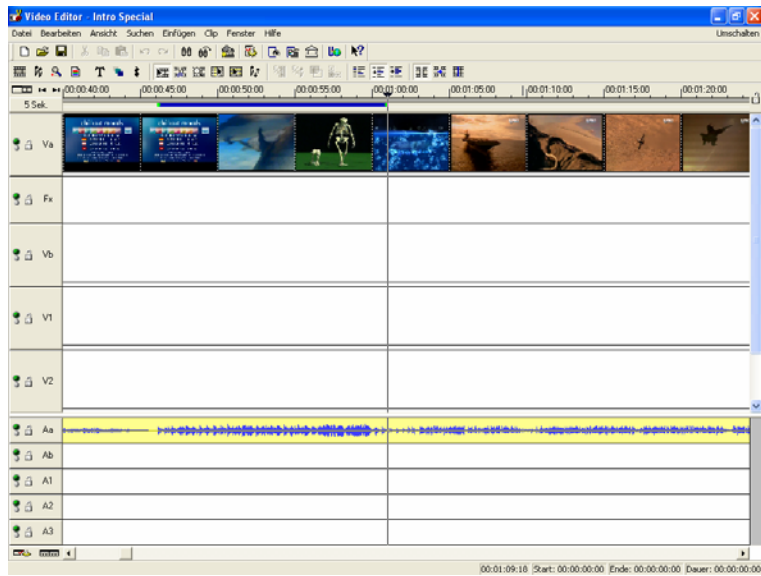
Video Editor - Intro Special

Datei Bearbeiten Ansicht Suchen Einfügen Clip Fenster Hilfe

Umschalten

5 Sek.

00:00:40:00 00:00:45:00 00:00:50:00 00:00:55:00 00:01:00:00 00:01:05:00 00:01:10:00 00:01:15:00 00:01:20:00

Va

Fx

Vb

V1

V2

Aa

Ab

A1

A2

A3

00:01:09:18 Start: 00:00:00:00 Ende: 00:00:00:00 Dauer: 00:00:00:00